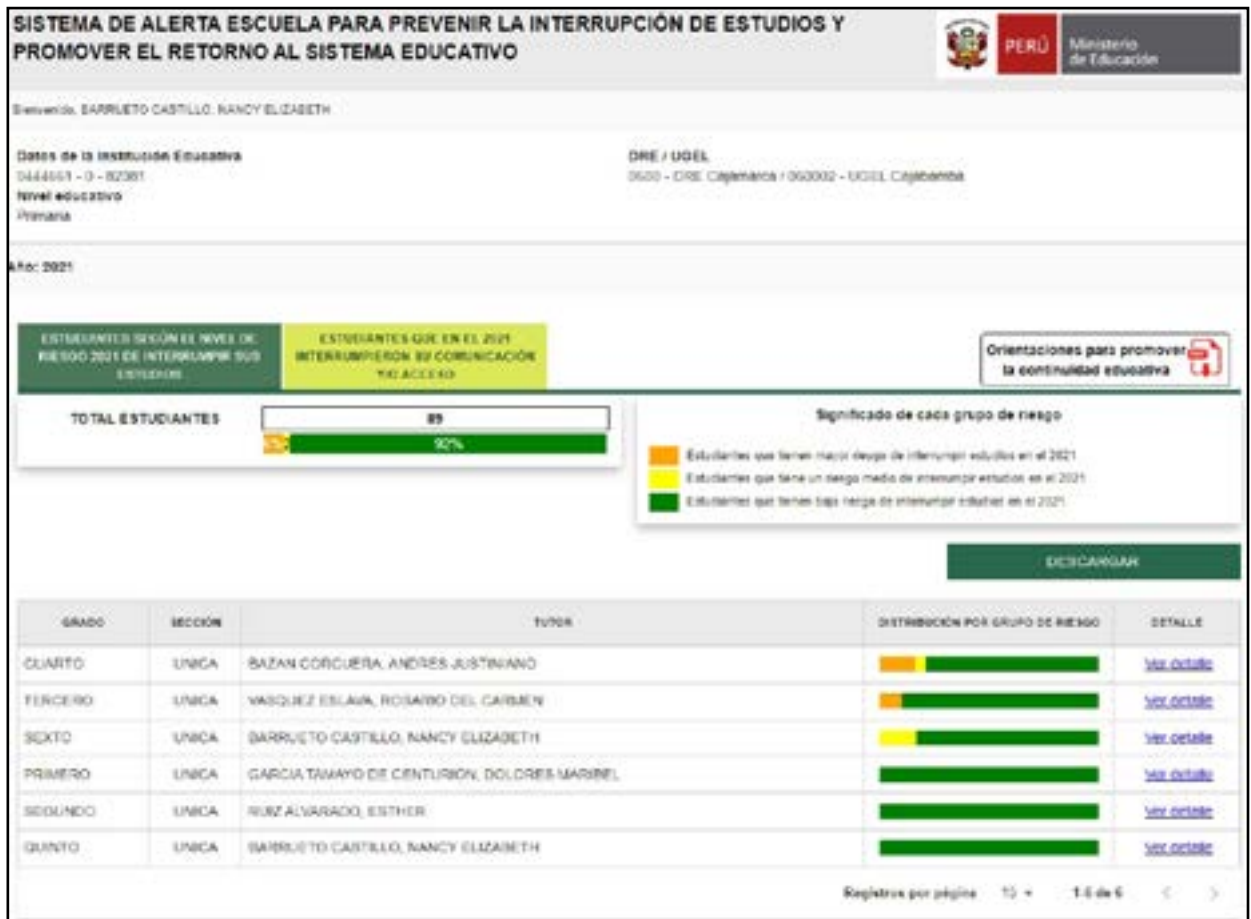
SISTEMA DE ALERTA ESCUELA PARA PREVENIR LA INTERRUPCIÓN DE ESTUDIOS Y PROMOVER EL RETORNO AL SISTEMA EDUCATIVO

PERÚ Ministerio de Educación

Bienvenido, BARRUETO CASTILLO, NANCY ELIZABETH

Datos de la Institución Educativa
0444461 - 0 - 82381
Nivel educativo
Primaria

DRE / UGEL
0600 - DRE Cajamarca / 060002 - UGEL Cajabamba

Año: 2021

ESTUDIANTES SEGÚN EL NIVEL DE RIESGO 2021 DE INTERRUMPIR SUS ESTUDIOS

ESTUDIANTES QUE EN EL 2021 INTERRUMPIERON SU COMUNICACIÓN Y/O ACCESO

Orientaciones para promover la continuidad educativa

TOTAL ESTUDIANTES 89

8% 92%

Significado de cada grupo de riesgo

Estudiantes que tienen mayor riesgo de interrumpir estudios en el 2021
Estudiantes que tiene un riesgo medio de interrumpir estudios en el 2021
Estudiantes que tienen bajo riesgo de interrumpir estudios en el 2021

DESCARGAR

| GRADO | SECCIÓN | TUTOR | DISTRIBUCIÓN POR GRUPO DE RIESGO | DETALLE |
|---|---|---|---|---|
| CUARTO | UNICA | BAZAN CORCUERA, ANDRES JUSTINIANO | | Ver detalle |
| TERCERO | UNICA | VASQUEZ ESLAVA, ROSARIO DEL CARMEN | | Ver detalle |
| SEXTO | UNICA | BARRUETO CASTILLO, NANCY ELIZABETH | | Ver detalle |
| PRIMERO | UNICA | GARCIA TAMAYO DE CENTURIÓN, DOLORES MARIBEL | | Ver detalle |
| SEGUNDO | UNICA | RUIZ ALVARADO, ESTHER | | Ver detalle |
| QUINTO | UNICA | BARRUETO CASTILLO, NANCY ELIZABETH | | Ver detalle |

Registros por página 10 1-6 de 6